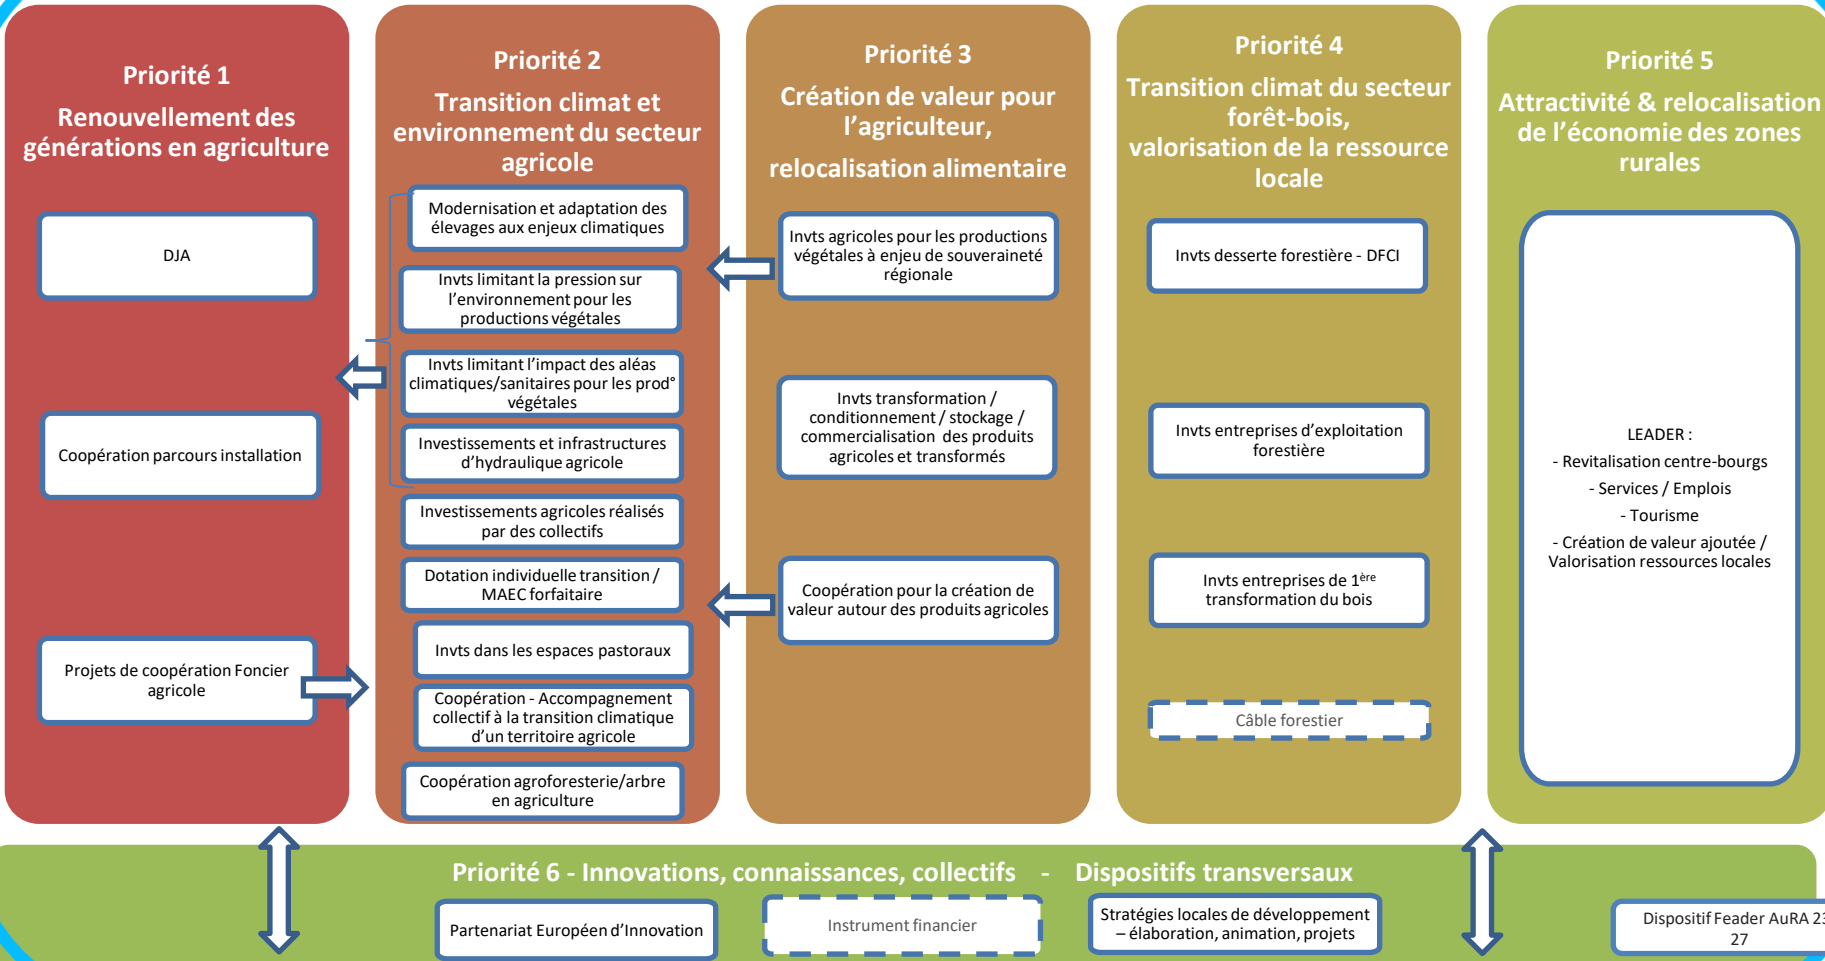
Priorité 1

Renouvellement des générations en agriculture

DJA

Coopération parcours installation

Projets de coopération Foncier agricole

Priorité 2

Transition climat et environnement du secteur agricole

Modernisation et adaptation des élevages aux enjeux climatiques

Invts limitant la pression sur l'environnement pour les productions végétales

Invts limitant l'impact des aléas climatiques/sanitaires pour les prod° végétales

Investissements et infrastructures d'hydraulique agricole

Investissements agricoles réalisés par des collectifs

Dotation individuelle transition / MAEC forfaitaire

Invts dans les espaces pastoraux

Coopération - Accompagnement collectif à la transition climatique d'un territoire agricole

Coopération agroforesterie/arbre en agriculture

Priorité 3

Création de valeur pour l'agriculteur,

relocalisation alimentaire

Invts agricoles pour les productions végétales à enjeu de souveraineté régionale

Invts transformation / conditionnement / stockage / commercialisation des produits agricoles et transformés

Coopération pour la création de valeur autour des produits agricoles

Priorité 4

Transition climat du secteur forêt-bois, valorisation de la ressource locale

Invts desserte forestière - DFCI

Invts entreprises d'exploitation forestière

Invts entreprises de 1$^{ère}$ transformation du bois

Câble forestier

Priorité 5

Attractivité & relocalisation de l'économie des zones rurales

LEADER :
- Revitalisation centre-bourgs
- Services / Emplois
- Tourisme
- Création de valeur ajoutée / Valorisation ressources locales

Priorité 6 - Innovations, connaissances, collectifs - Dispositifs transversaux

Partenariat Européen d'Innovation

Instrument financier

Stratégies locales de développement – élaboration, animation, projets

Dispositif Feader AuRA 2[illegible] 27